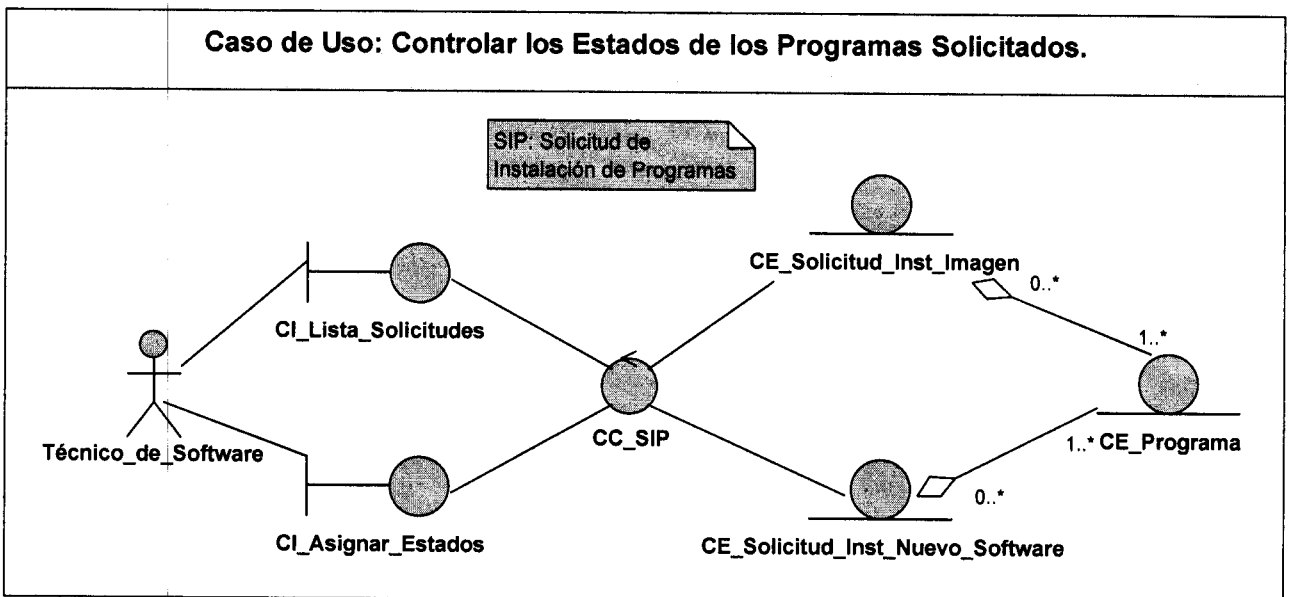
Caso de Uso: Controlar los Estados de los Programas Solicitados.

SIP: Solicitud de Instalación de Programas

CE_Solicitud_Inst_Imagen

0..*

1..*

CI_Lista_Solicitudes

CC_SIP

Técnico_de_Software

1..* CE_Programa

0..*

CI_Asignar_Estados

CE_Solicitud_Inst_Nuevo_Software